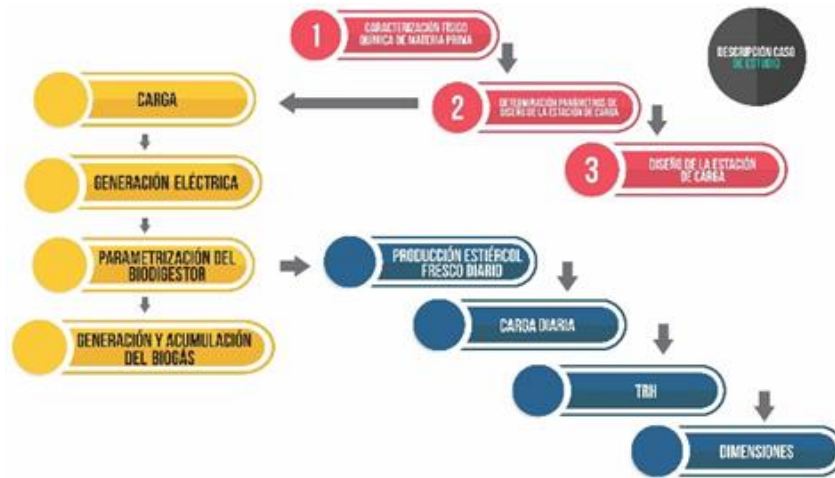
DESCRIPCIÓN CASO DE ESTUDIO

1 CARACTERIZACIÓN FÍSICO QUÍMICA DE MATERIA PRIMA

2 DETERMINACIÓN PARÁMETROS DE DISEÑO DE LA ESTACIÓN DE CARGA

3 DISEÑO DE LA ESTACIÓN DE CARGA

CARGA

GENERACIÓN ELÉCTRICA

PARAMETRIZACIÓN DEL BIODIGESTOR

GENERACIÓN Y ACUMULACIÓN DEL BIOGÁS

PRODUCCIÓN ESTIÉRCOL FRESCO DIARIO

CARGA DIARIA

TRH

DIMENSIONES